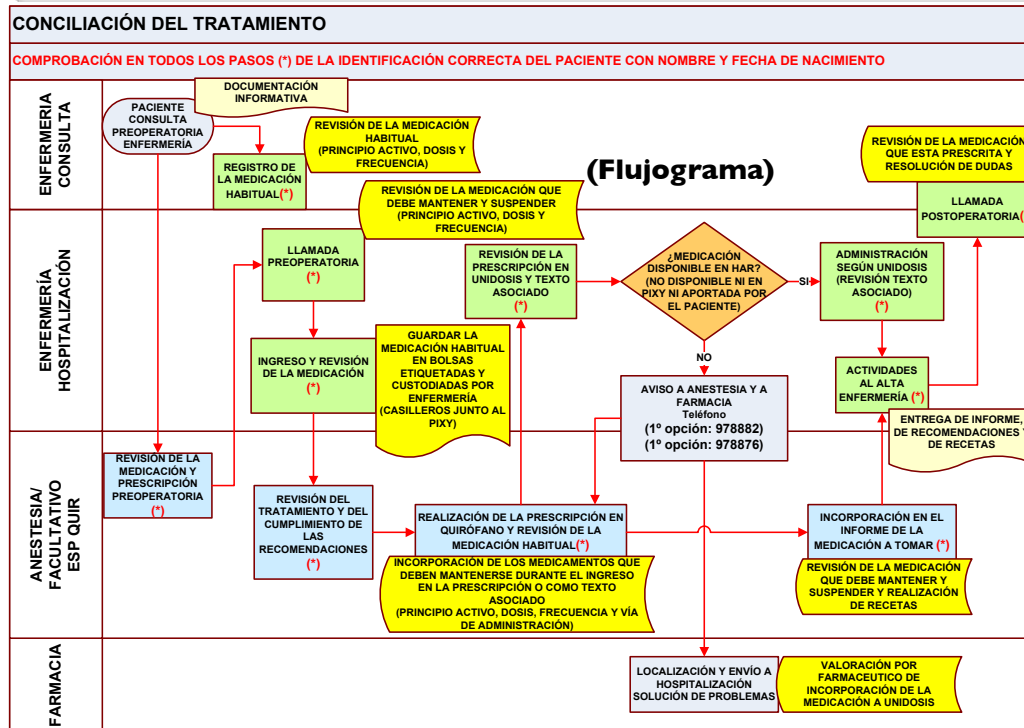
CONCILIACIÓN DEL TRATAMIENTO

COMPROBACIÓN EN TODOS LOS PASOS (*) DE LA IDENTIFICACIÓN CORRECTA DEL PACIENTE CON NOMBRE Y FECHA DE NACIMIENTO

ENFERMERIA CONSULTA

DOCUMENTACIÓN INFORMATIVA

PACIENTE CONSULTA PREOPERATORIA ENFERMERÍA

REVISIÓN DE LA MEDICACIÓN HABITUAL (PRINCIPIO ACTIVO, DOSIS Y FRECUENCIA)

REGISTRO DE LA MEDICACIÓN HABITUAL(*)

(Flujograma)

REVISIÓN DE LA MEDICACIÓN QUE ESTA PRESCRITA Y RESOLUCIÓN DE DUDAS

LLAMADA POSTOPERATORIA(

REVISIÓN DE LA MEDICACIÓN QUE DEBE MANTENER Y SUSPENDER (PRINCIPIO ACTIVO, DOSIS Y FRECUENCIA)

ENFERMERÍA HOSPITALIZACIÓN

LLAMADA PREOPERATORIA (*)

REVISIÓN DE LA PRESCRIPCIÓN EN UNIDOSIS Y TEXTO ASOCIADO (*)

¿MEDICACIÓN DISPONIBLE EN HAR? (NO DISPONIBLE NI EN PIXY NI APORTADA POR EL PACIENTE)

SI

ADMINISTRACIÓN SEGÚN UNIDOSIS (REVISIÓN TEXTO ASOCIADO) (*)

INGRESO Y REVISIÓN DE LA MEDICACIÓN (*)

GUARDAR LA MEDICACIÓN HABITUAL EN BOLSAS ETIQUETADAS Y CUSTODIADAS POR ENFERMERÍA (CASILLEROS JUNTO AL PIXY)

NO

ACTIVIDADES AL ALTA ENFERMERÍA (*)

AVISO A ANESTESIA Y A FARMACIA
Teléfono
(1º opción: 978882)
(1º opción: 978876)

ENTREGA DE INFORME, DE RECOMENDACIONES Y DE RECETAS

ANESTESIA/ FACULTATIVO ESP QUIR

REVISIÓN DE LA MEDICACIÓN Y PRESCRIPCIÓN PREOPERATORIA (*)

REVISIÓN DEL TRATAMIENTO Y DEL CUMPLIMIENTO DE LAS RECOMENDACIONES (*)

REALIZACIÓN DE LA PRESCRIPCIÓN EN QUIRÓFANO Y REVISIÓN DE LA MEDICACIÓN HABITUAL(*)

INCORPORACIÓN EN EL INFORME DE LA MEDICACIÓN A TOMAR (*)

INCORPORACIÓN DE LOS MEDICAMENTOS QUE DEBEN MANTENERSE DURANTE EL INGRESO EN LA PRESCRIPCIÓN O COMO TEXTO ASOCIADO (PRINCIPIO ACTIVO, DOSIS, FRECUENCIA Y VÍA DE ADMINISTRACIÓN)

REVISIÓN DE LA MEDICACIÓN QUE DEBE MANTENER Y SUSPENDER Y REALIZACIÓN DE RECETAS

FARMACIA

LOCALIZACIÓN Y ENVÍO A HOSPITALIZACIÓN SOLUCIÓN DE PROBLEMAS

VALORACIÓN POR FARMACEUTICO DE INCORPORACIÓN DE LA MEDICACIÓN A UNIDOSIS